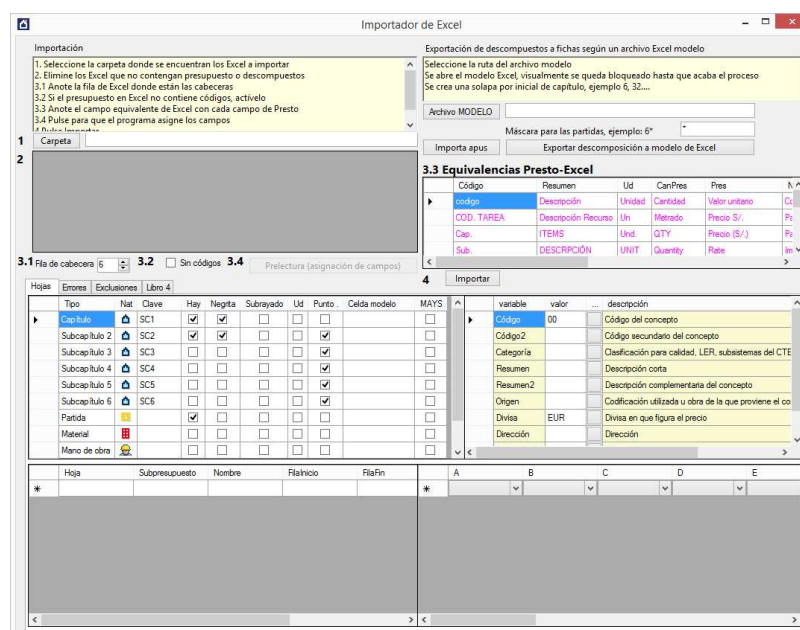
Importador de Excel

Importación

1. Seleccione la carpeta donde se encuentran los Excel a importar
2. Elimine los Excel que no contengan presupuesto o descompuestos
3.1 Anote la fila de Excel donde están las cabeceras
3.2 Si el presupuesto en Excel no contiene códigos, actívelo
3.3 Anote el campo equivalente de Excel con cada campo de Presto
3.4 Pulse para que el programa asigne los campos
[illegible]

1 Carpeta

2

3.1 Fila de cabecera 6 3.2 Sin códigos 3.4 Prelectura (asignación de campos)

Exportación de descompuestos a fichas según un archivo Excel modelo

Seleccione la ruta del archivo modelo
Se abre el modelo Excel, visualmente se queda bloqueado hasta que acaba el proceso
Se crea una solapa por inicial de capítulo, ejemplo 6, 32....

Archivo MODELO

Máscara para las partidas, ejemplo: 6* *

Importa apus | Exportar descomposición a modelo de Excel

3.3 Equivalencias Presto-Excel

| Código | Resumen | Ud | CanPres | Pres | N |
|---|---|---|---|---|---|
| codigo | Descripción | Unidad | Cantidad | Valor unitario | Co |
| COD. TAREA | Descripción Recurso | Un | Metrado | Precio S/. | Pa |
| Cap. | ITEMS | Und. | QTY | Precio (S/.) | Pa |
| Sub. | DESCRPCIÓN | UNIT | Quantity | Rate | Im |

4 Importar

Hojas | Errores | Exclusiones | Libro 4

| Tipo | Nat | Clave | Hay | Negrita | Subrayado | Ud | Punto | Celda modelo | MAYS |
|---|---|---|---|---|---|---|---|---|---|
| Capítulo | | SC1 | ✓ | ✓ | | | | | |
| Subcapítulo 2 | | SC2 | ✓ | ✓ | | | ✓ | | |
| Subcapítulo 3 | | SC3 | | | | | ✓ | | |
| Subcapítulo 4 | | SC4 | | | | | ✓ | | |
| Subcapítulo 5 | | SC5 | | | | | ✓ | | |
| Subcapítulo 6 | | SC6 | | | | | ✓ | | |
| Partida | | | ✓ | | | | | | |
| Material | | | | | | | | | |
| Mano de obra | | | | | | | | | |

| variable | valor | ... | descripción |
|---|---|---|---|
| Código | 00 | | Código del concepto |
| Código2 | | | Código secundario del concepto |
| Categoría | | | Clasificación para calidad, LER, subsistemas del CTE |
| Resumen | | | Descripción corta |
| Resumen2 | | | Descripción complementaria del concepto |
| Origen | | | Codificación utilizada u obra de la que proviene el co |
| Divisa | EUR | | Divisa en que figura el precio |
| Dirección | | | Dirección |

| Hoja | Subpresupuesto | Nombre | FilaInicio | FilaFin |
|---|---|---|---|---|
| * | | | | |

| A | B | C | D | E |
|---|---|---|---|---|
| * | | | | |